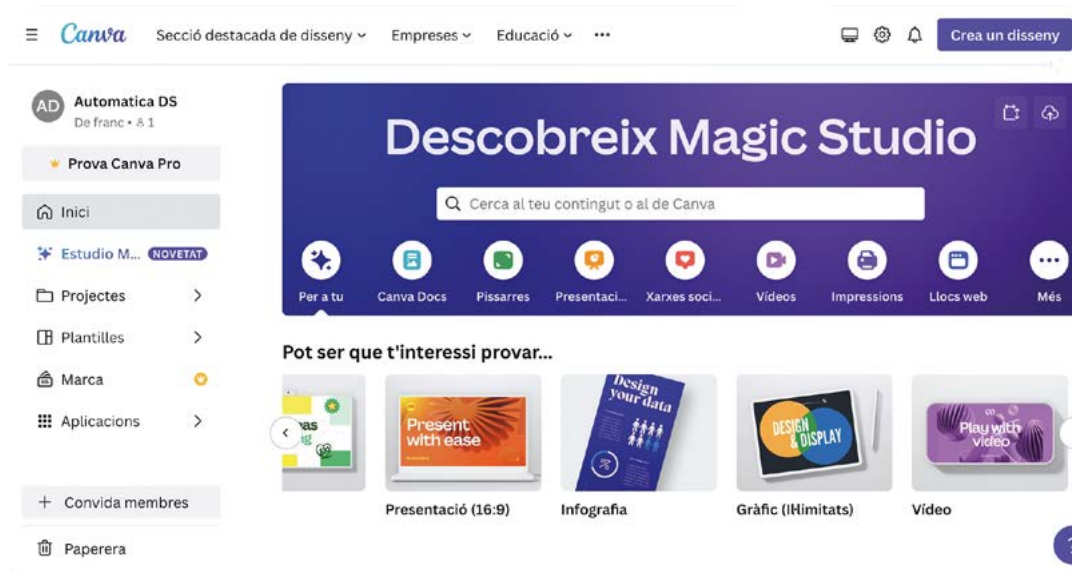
Canva Secció destacada de disseny Empreses Educació ··· Crea un disseny

AD Automatica DS
De franc • 1

Prova Canva Pro

Inici

Estudio M... NOVETAT

Projectes

Plantilles

Marca

Aplicacions

+ Convida membres

Paperera

Descobreix Magic Studio

Cerca al teu contingut o al de Canva

Per a tu
Canva Docs
Pissarres
Presentaci...
Xarxes soci...
Vídeos
Impressions
Llocs web
Més

Pot ser que t'interessi provar...

Present with ease
Presentació (16:9)

Design your data
Infografia

DESIGN & DISPLAY
Gràfic (il·limitats)

Play with video
Vídeo